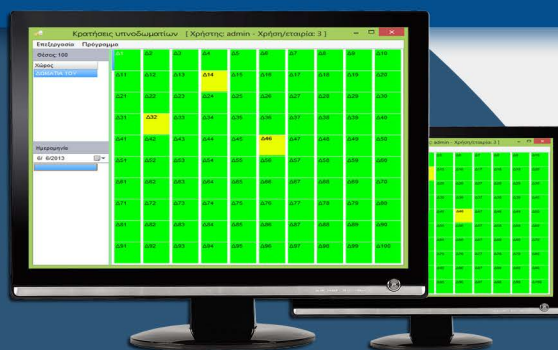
Κρατήσεις υπνοδωματίων [ Χρήστης: admin - Χρήση/εταιρεία: 3 ]

Επεξεργασία Πρόγραμμα

Θέσεις 100

Χώρος

ΔΙΒΕΤΙΑ 101

Ημερομηνία

6/ 6/2013

| Δ1 | Δ2 | Δ3 | Δ4 | Δ5 | Δ6 | Δ7 | Δ8 | Δ9 | Δ10 |
|---|---|---|---|---|---|---|---|---|---|
| Δ11 | Δ12 | Δ13 | Δ14 | Δ15 | Δ16 | Δ17 | Δ18 | Δ19 | Δ20 |
| Δ21 | Δ22 | Δ23 | Δ24 | Δ25 | Δ26 | Δ27 | Δ28 | Δ29 | Δ30 |
| Δ31 | Δ32 | Δ33 | Δ34 | Δ35 | Δ36 | Δ37 | Δ38 | Δ39 | Δ40 |
| Δ41 | Δ42 | Δ43 | Δ44 | Δ45 | Δ46 | Δ47 | Δ48 | Δ49 | Δ50 |
| Δ51 | Δ52 | Δ53 | Δ54 | Δ55 | Δ56 | Δ57 | Δ58 | Δ59 | Δ60 |
| Δ61 | Δ62 | Δ63 | Δ64 | Δ65 | Δ66 | Δ67 | Δ68 | Δ69 | Δ70 |
| Δ71 | Δ72 | Δ73 | Δ74 | Δ75 | Δ76 | Δ77 | Δ78 | Δ79 | Δ80 |
| Δ81 | Δ82 | Δ83 | Δ84 | Δ85 | Δ86 | Δ87 | Δ88 | Δ89 | Δ90 |
| Δ91 | Δ92 | Δ93 | Δ94 | Δ95 | Δ96 | Δ97 | Δ98 | Δ99 | Δ100 |

admin - Χρήση/εταιρεία: 3 ]

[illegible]